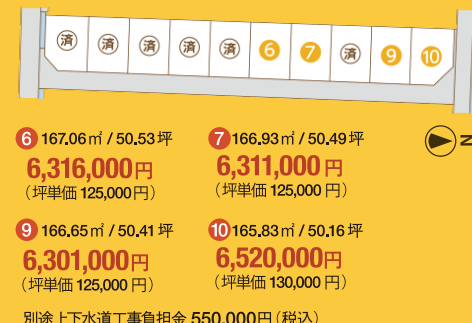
済 済 済 済 済 6 7 済 9 10

6 167.06㎡ / 50.53坪
6,316,000円
（坪単価 125,000円）

7 166.93㎡ / 50.49坪
6,311,000円
（坪単価 125,000円）

N

9 166.65㎡ / 50.41坪
6,301,000円
（坪単価 125,000円）

10 165.83㎡ / 50.16坪
6,520,000円
（坪単価 130,000円）

別途上下水道工事負担金 550,000円（税込）